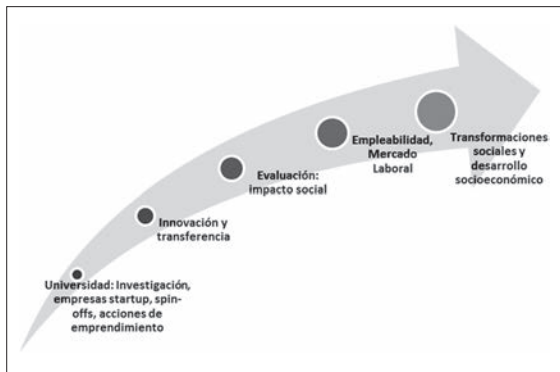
Universidad: Investigación, empresas startup, spin-offs, acciones de emprendimiento

Innovación y transferencia

Evaluación: impacto social

Empleabilidad, Mercado Laboral

Transformaciones sociales y desarrollo socioeconómico